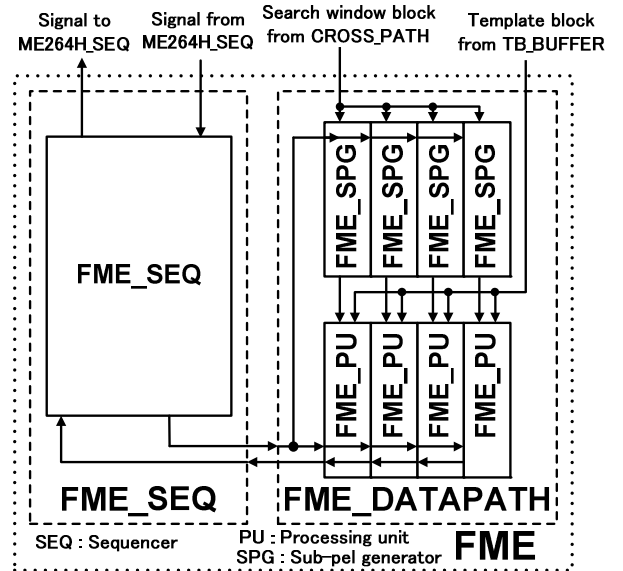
Signal to ME264H_SEQ
Signal from ME264H_SEQ
Search window block from CROSS_PATH
Template block from TB_BUFFER

FME_SEQ

FME_SPG
FME_SPG
FME_SPG
FME_SPG

FME_PU
FME_PU
FME_PU
FME_PU

FME_SEQ
FME_DATAPATH

SEQ : Sequencer
PU : Processing unit
SPG : Sub-pel generator
FME